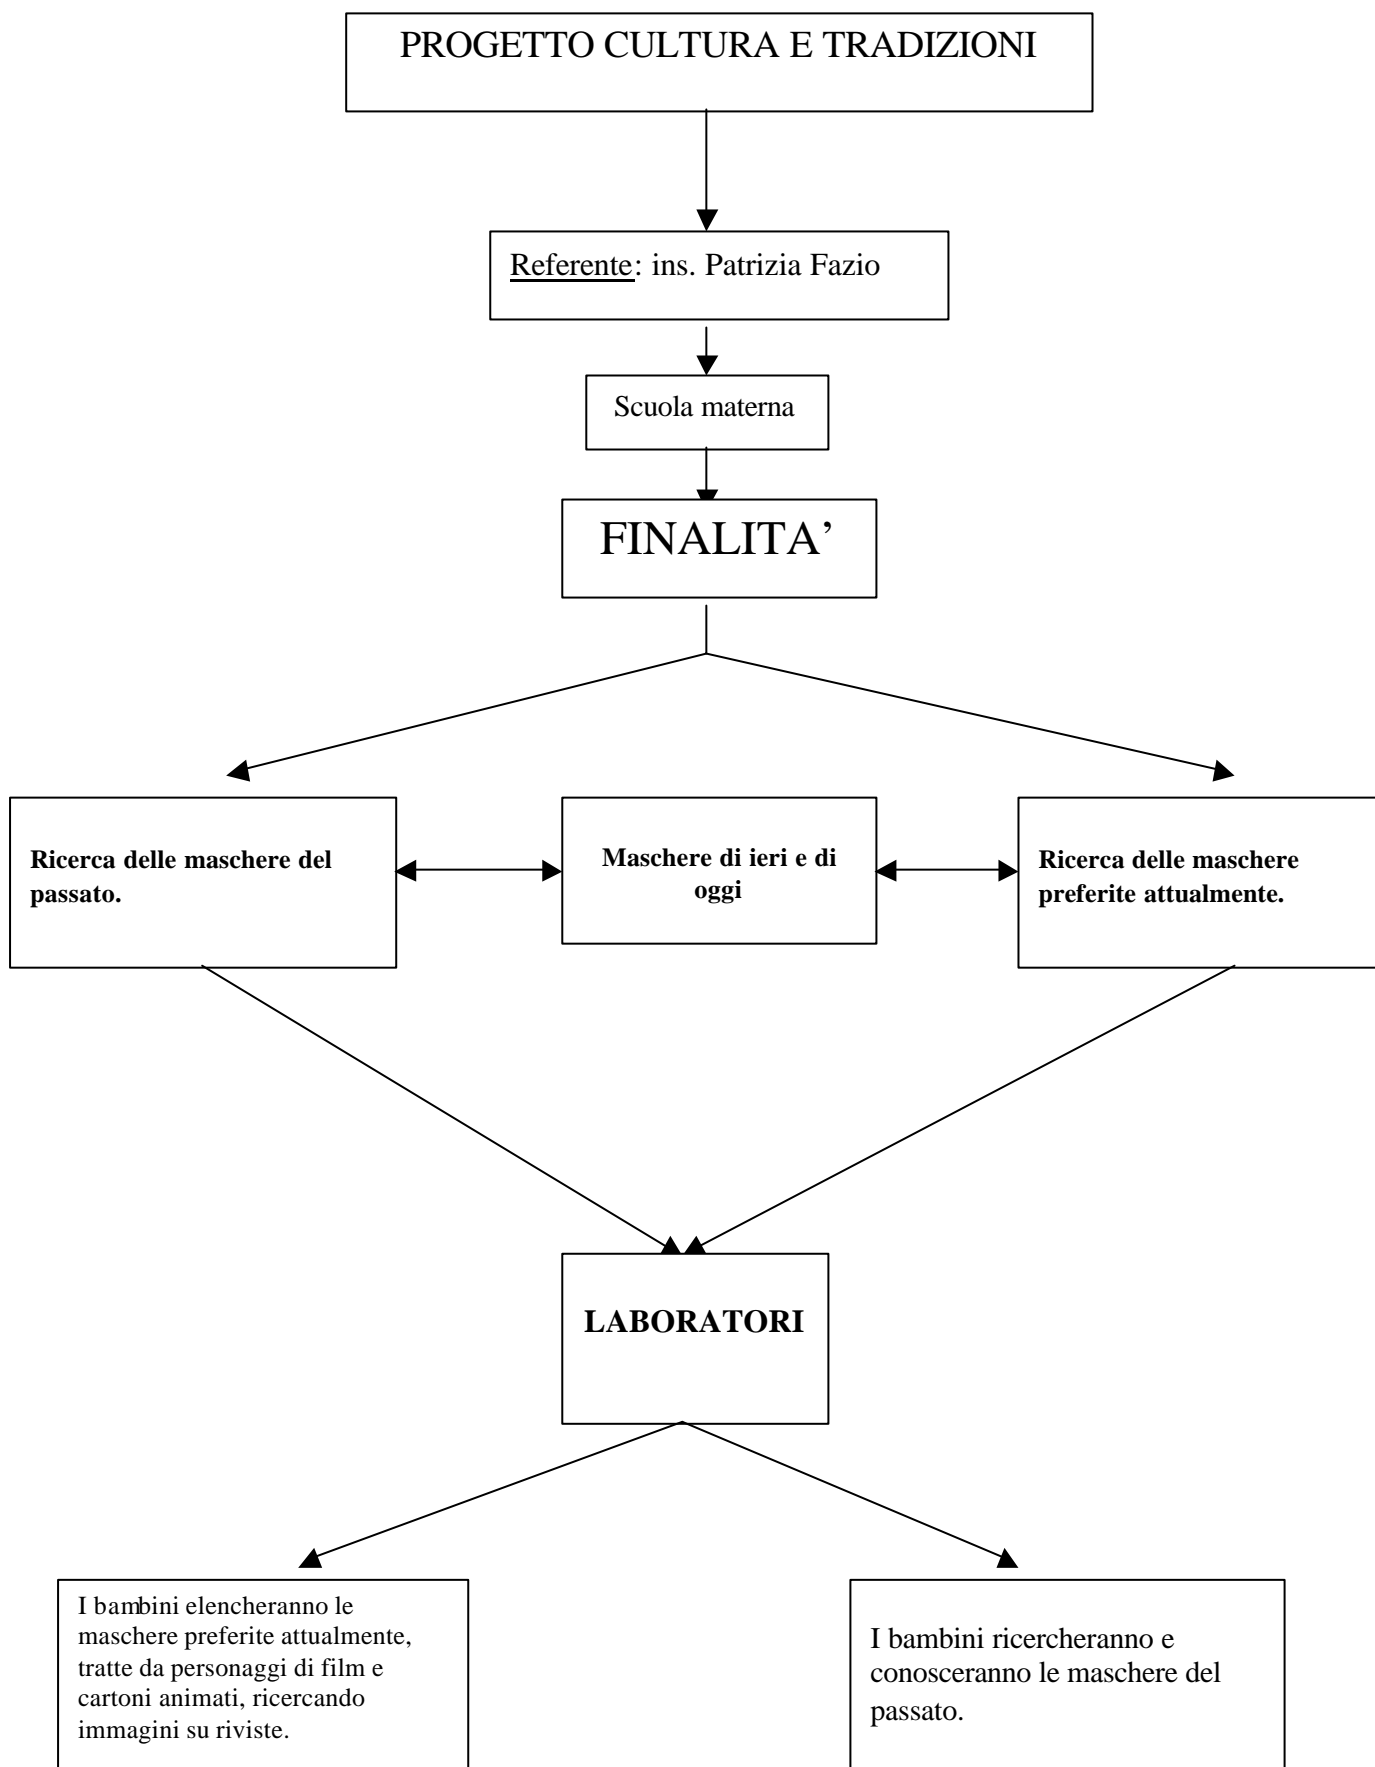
PROGETTO CULTURA E TRADIZIONI

Referente: ins. Patrizia Fazio

Scuola materna

FINALITA'

Ricerca delle maschere del passato.

Maschere di ieri e di oggi

Ricerca delle maschere preferite attualmente.

LABORATORI

I bambini elencheranno le maschere preferite attualmente, tratte da personaggi di film e cartoni animati, ricercando immagini su riviste.

I bambini ricercheranno e conosceranno le maschere del passato.